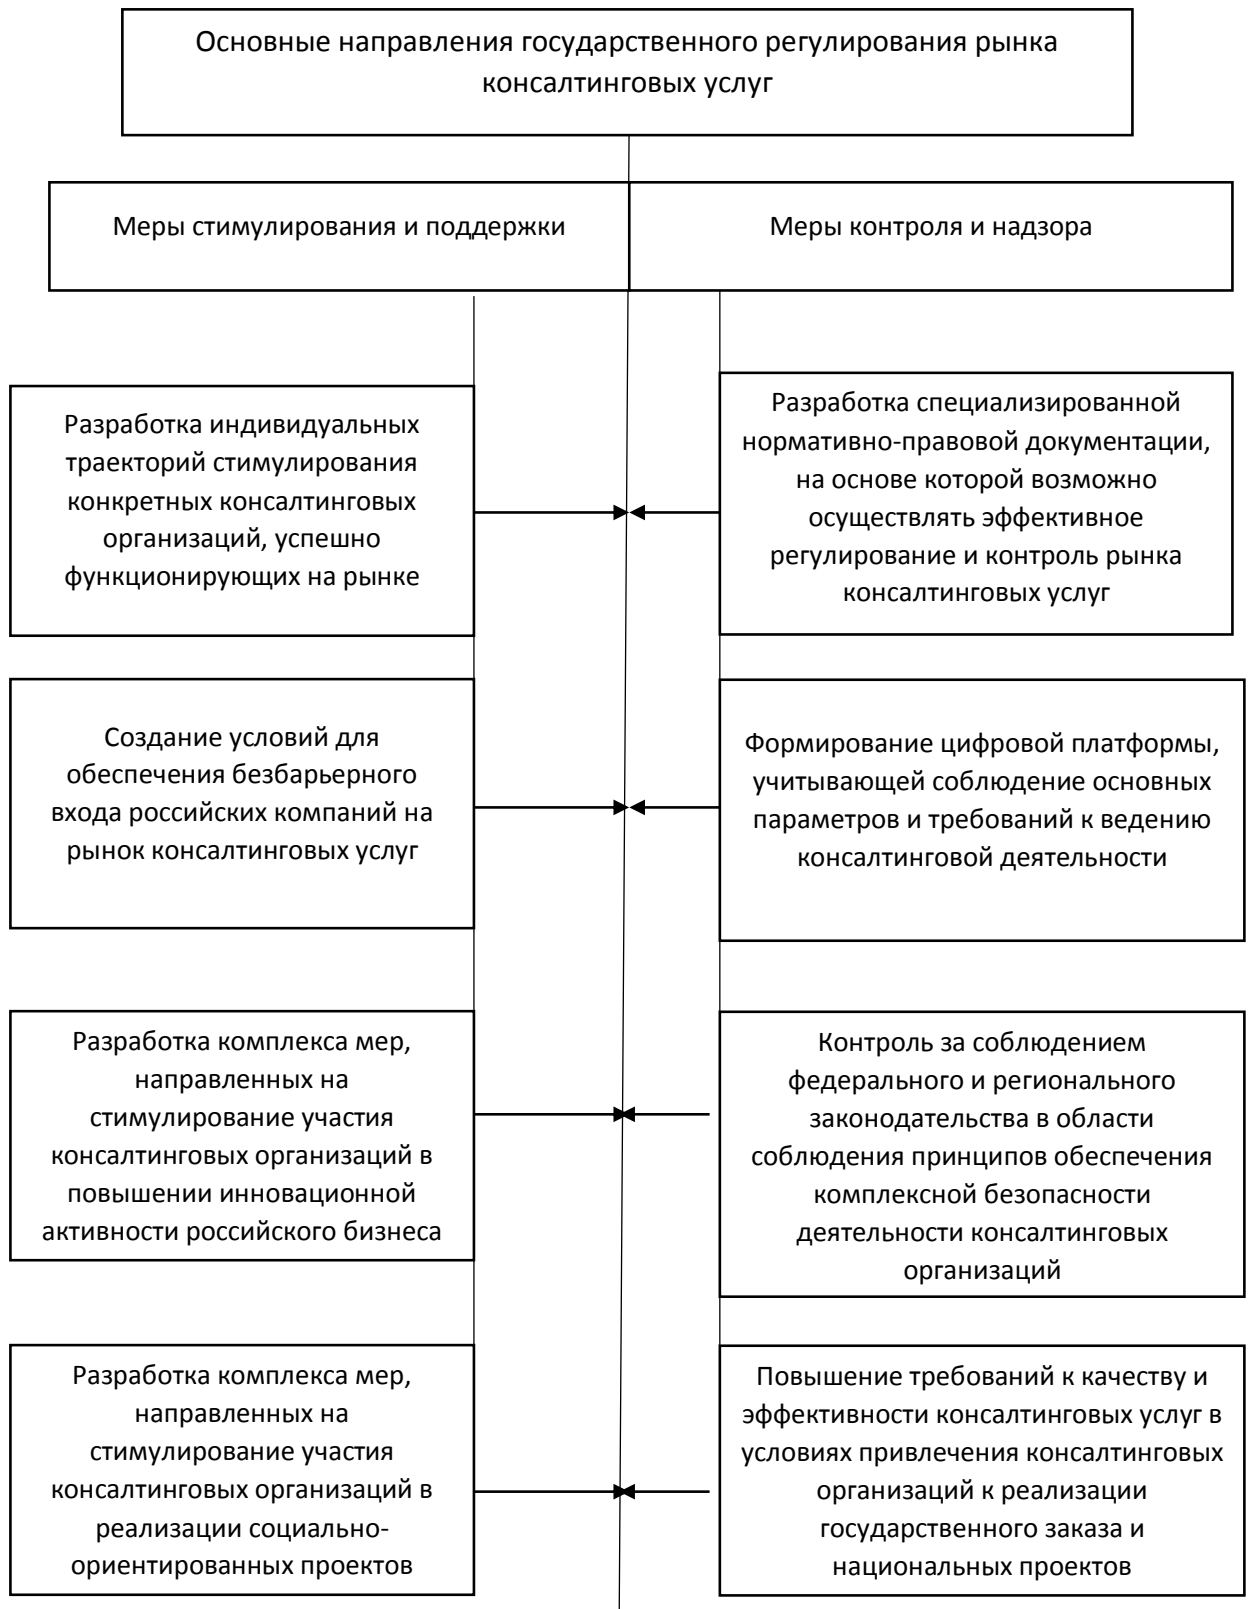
Основные направления государственного регулирования рынка консалтинговых услуг

Меры стимулирования и поддержки

Меры контроля и надзора

Разработка индивидуальных траекторий стимулирования конкретных консалтинговых организаций, успешно функционирующих на рынке

Разработка специализированной нормативно-правовой документации, на основе которой возможно осуществлять эффективное регулирование и контроль рынка консалтинговых услуг

Создание условий для обеспечения безбарьерного входа российских компаний на рынок консалтинговых услуг

Формирование цифровой платформы, учитывающей соблюдение основных параметров и требований к ведению консалтинговой деятельности

Разработка комплекса мер, направленных на стимулирование участия консалтинговых организаций в повышении инновационной активности российского бизнеса

Контроль за соблюдением федерального и регионального законодательства в области соблюдения принципов обеспечения комплексной безопасности деятельности консалтинговых организаций

Разработка комплекса мер, направленных на стимулирование участия консалтинговых организаций в реализации социально-ориентированных проектов

Повышение требований к качеству и эффективности консалтинговых услуг в условиях привлечения консалтинговых организаций к реализации государственного заказа и национальных проектов